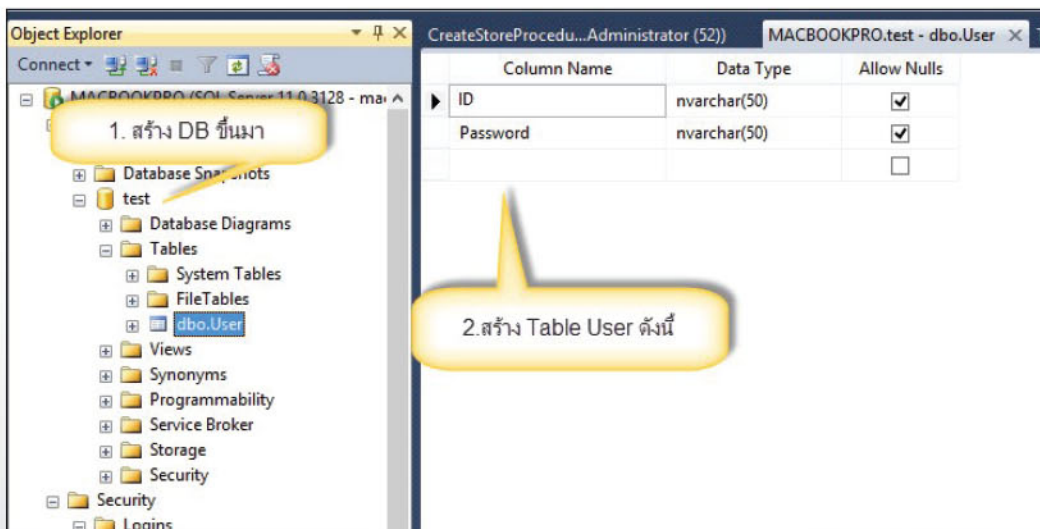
Object Explorer

Connect

MACBOOKPRO (SQL Server 11.0.3128 - ma

1. สร้าง DB ขึ้นมา

Database Snapshots
test
Database Diagrams
Tables
System Tables
FileTables
dbo.User
Views
Synonyms
Programmability
Service Broker
Storage
Security
Security
Logins

CreateStoreProcedu...Administrator (52))
MACBOOKPRO.test - dbo.User

| Column Name | Data Type | Allow Nulls |
|---|---|---|
| ID | nvarchar(50) | ☑ |
| Password | nvarchar(50) | ☑ |
| | | ☐ |

2.สร้าง Table User ดังนี้